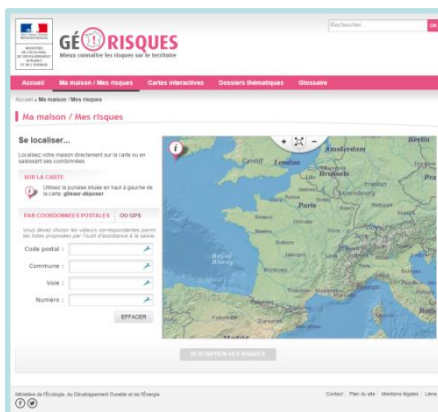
GÉORISQUES
Mieux connaître les risques sur le territoire

Rechercher
OK

Accueil
Ma maison / Mes risques
Cartes interactives
Dossiers thématiques
Glossaire

Accueil » Ma maison / Mes risques

Ma maison / Mes risques

Se localiser...
Localisez votre maison directement sur la carte ou en saisissant ses coordonnées.

SUR LA CARTE
Utilisez la punaise située en haut à gauche de la carte: glisser-déposer

PAR COORDONNÉES POSTALES
OU GPS

Vous devez choisir les valeurs correspondantes parmi les listes proposées par l'outil d'assistance à la saisie.

Code postal :
Commune :
Voie :
Numéro :
EFFACER

London
Amsterdam
Berlin
Bruxelles
Paris
Bay of Biscay

DESCRIPTION DES RISQUES

Ministère de l'Écologie, du Développement Durable et de l'Énergie
Contact
Plan du site
Mentions légales
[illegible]